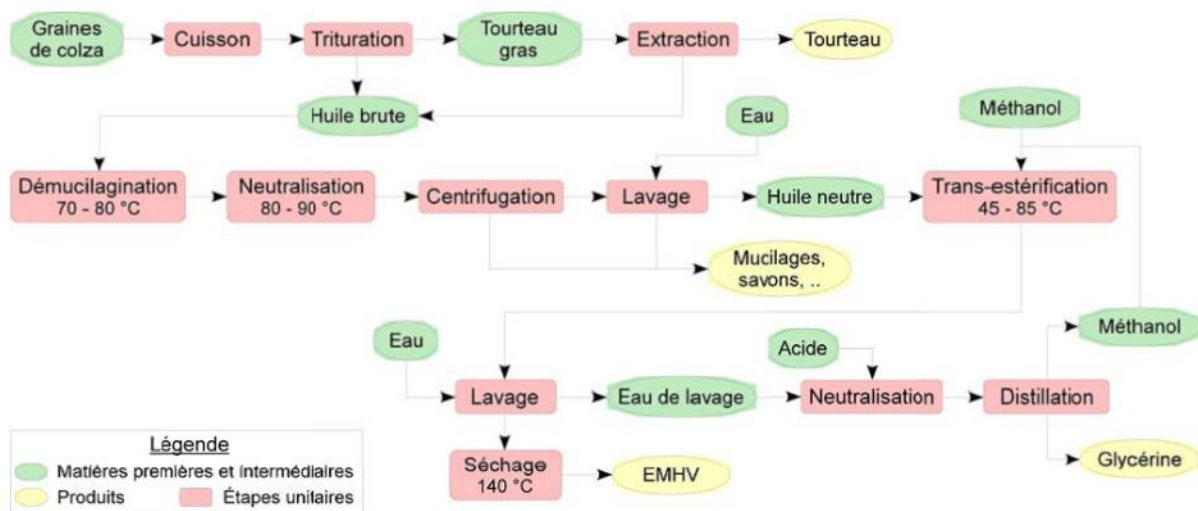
Graines de colza
Cuisson
Trituration
Tourteau gras
Extraction
Tourteau
Huile brute
Eau
Méthanol
Démucilagination 70 - 80 °C
Neutralisation 80 - 90 °C
Centrifugation
Lavage
Huile neutre
Trans-estérification 45 - 85 °C
Mucilages, savons, ..
Eau
Acide
Méthanol
Lavage
Eau de lavage
Neutralisation
Distillation
Séchage 140 °C
EMHV
Glycérine

Légende
Matières premières et intermédiaires
Produits
Étapes unitaires